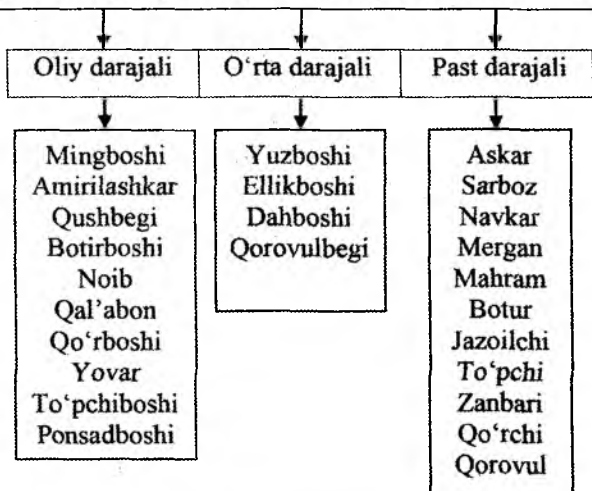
Oliy darajali

Mingboshi
Amirilashkar
Qushbegi
Botirboshi
Noib
Qal'abon
Qo'rboshi
Yovar
To'pchiboshi
Ponsadboshi

O'rta darajali

Yuzboshi
Ellikboshi
Dahboshi
Qorovulbegi

Past darajali

Askar
Sarboz
Navkar
Mergan
Mahram
Botur
Jazoilchi
To'pchi
Zanbari
Qo'rchi
Qorovul